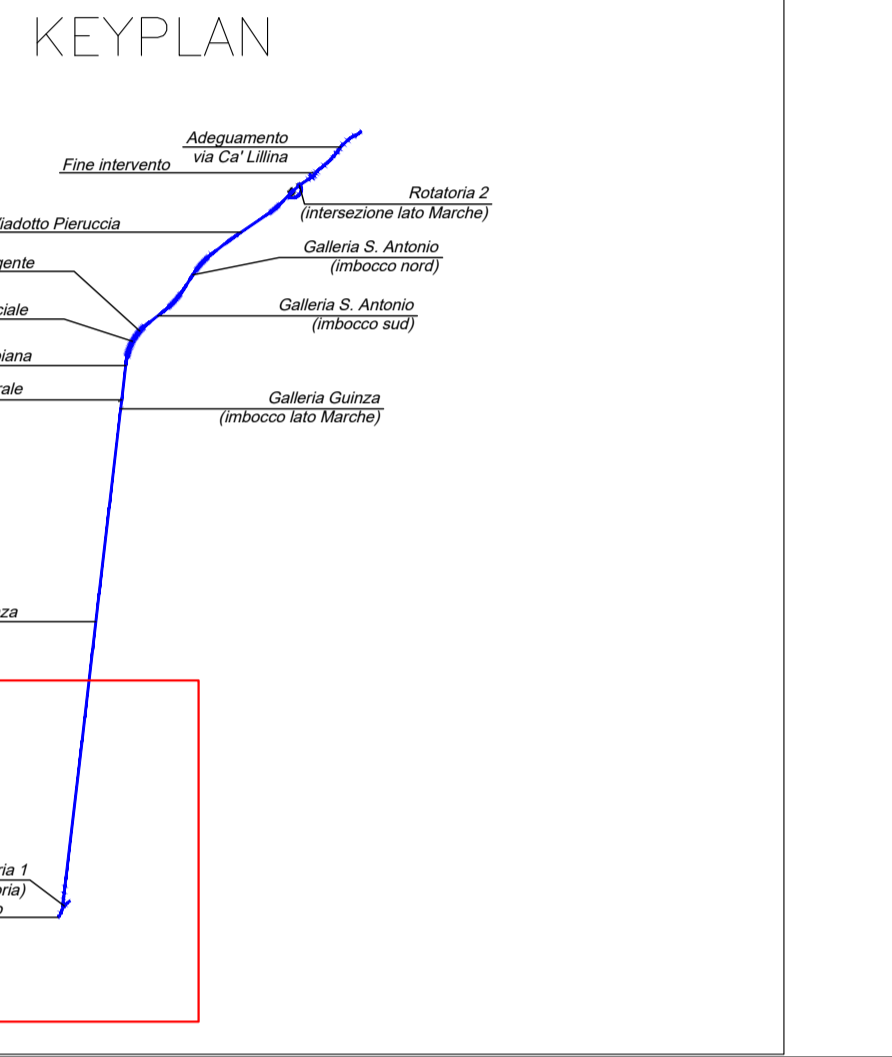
KEYPLAN

Adeguamento
via Ca' Lillina

Fine intervento

Rotatoria 2
(intersezione lato Marche)

iadotto Pieruccia

Galleria S. Antonio
(imbocco nord)

gente

Galleria S. Antonio
(imbocco sud)

ciale

iana

rale

Galleria Guinza
(imbocco lato Marche)

za

ria 1
oria)
o